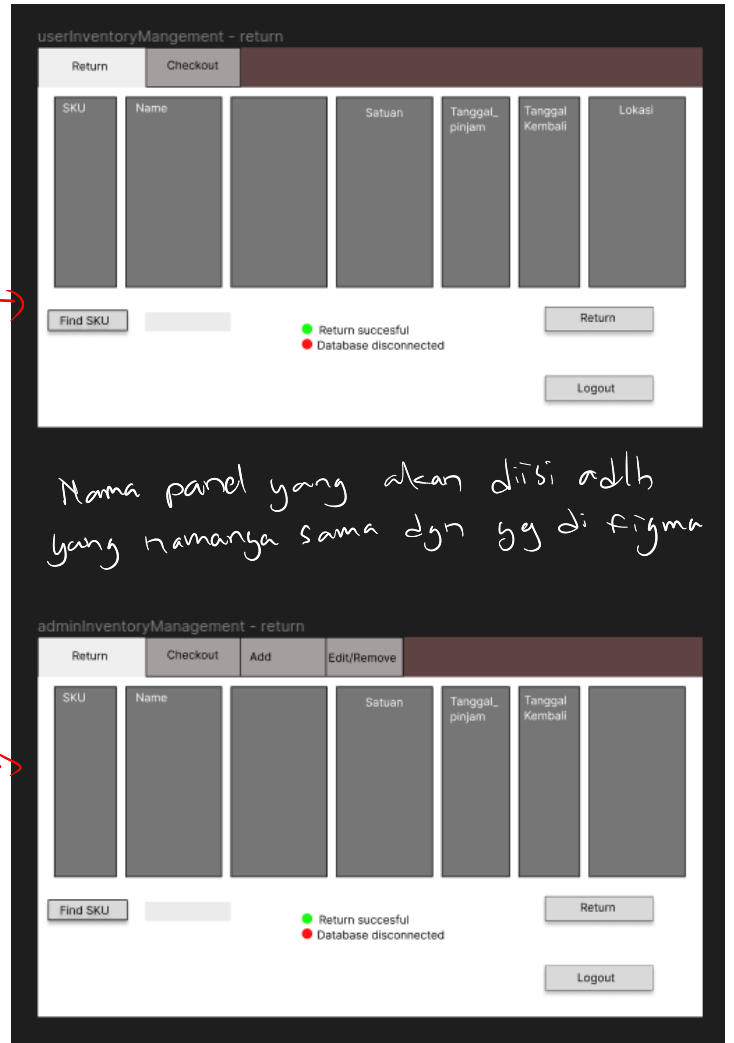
userInventoryMangement - return

Return
Checkout

SKU
Name
Satuan
Tanggal_ pinjam
Tanggal Kembali
Lokasi

Find SKU
Return succesful
Database disconnected
Return
Logout

Nama panel yang akan diisi adlh yang namanya sama dgn yg di figma

adminInventoryManagement - return

Return
Checkout
Add
Edit/Remove

SKU
Name
Satuan
Tanggal_ pinjam
Tanggal Kembali

Find SKU
Return succesful
Database disconnected
Return
Logout